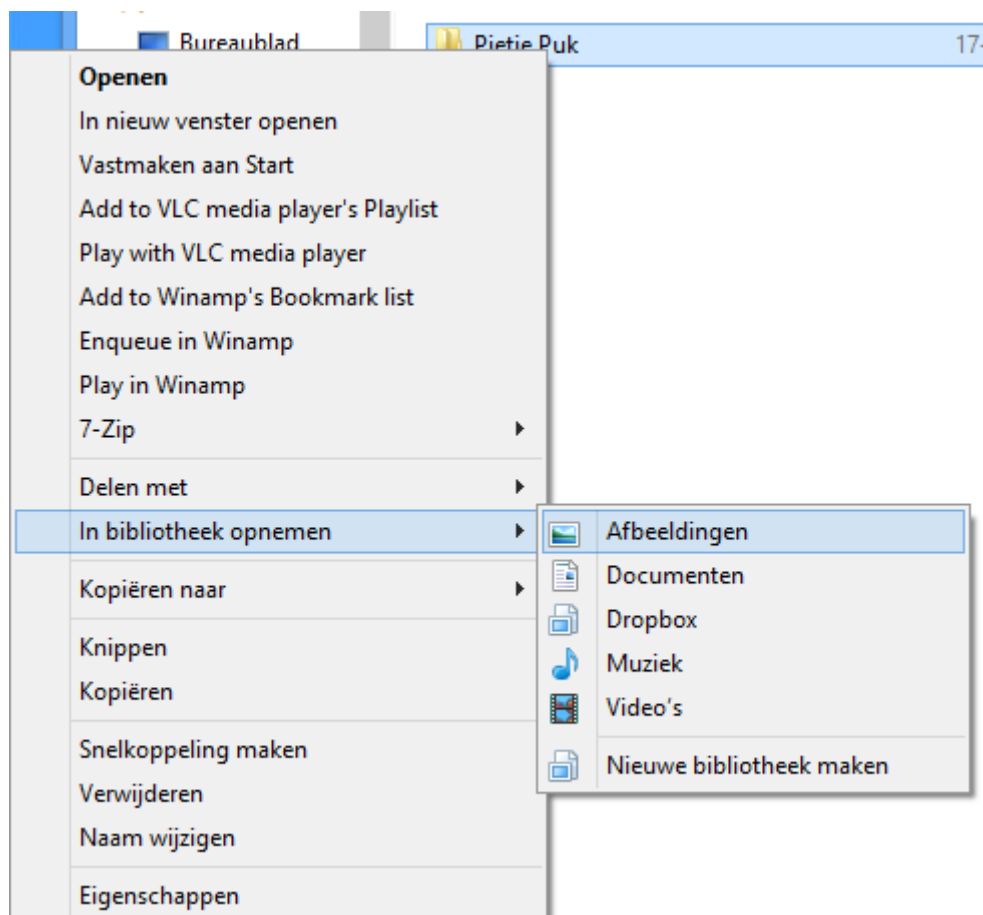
Bureaublad

Pietje Puk

17-

Openen
In nieuw venster openen
Vastmaken aan Start
Add to VLC media player's Playlist
Play with VLC media player
Add to Winamp's Bookmark list
Enqueue in Winamp
Play in Winamp
7-Zip

Delen met
In bibliotheek opnemen

Kopiëren naar

Knippen
Kopiëren

Snelkoppeling maken
Verwijderen
Naam wijzigen

Eigenschappen

Afbeeldingen
Documenten
Dropbox
Muziek
Video's

Nieuwe bibliotheek maken